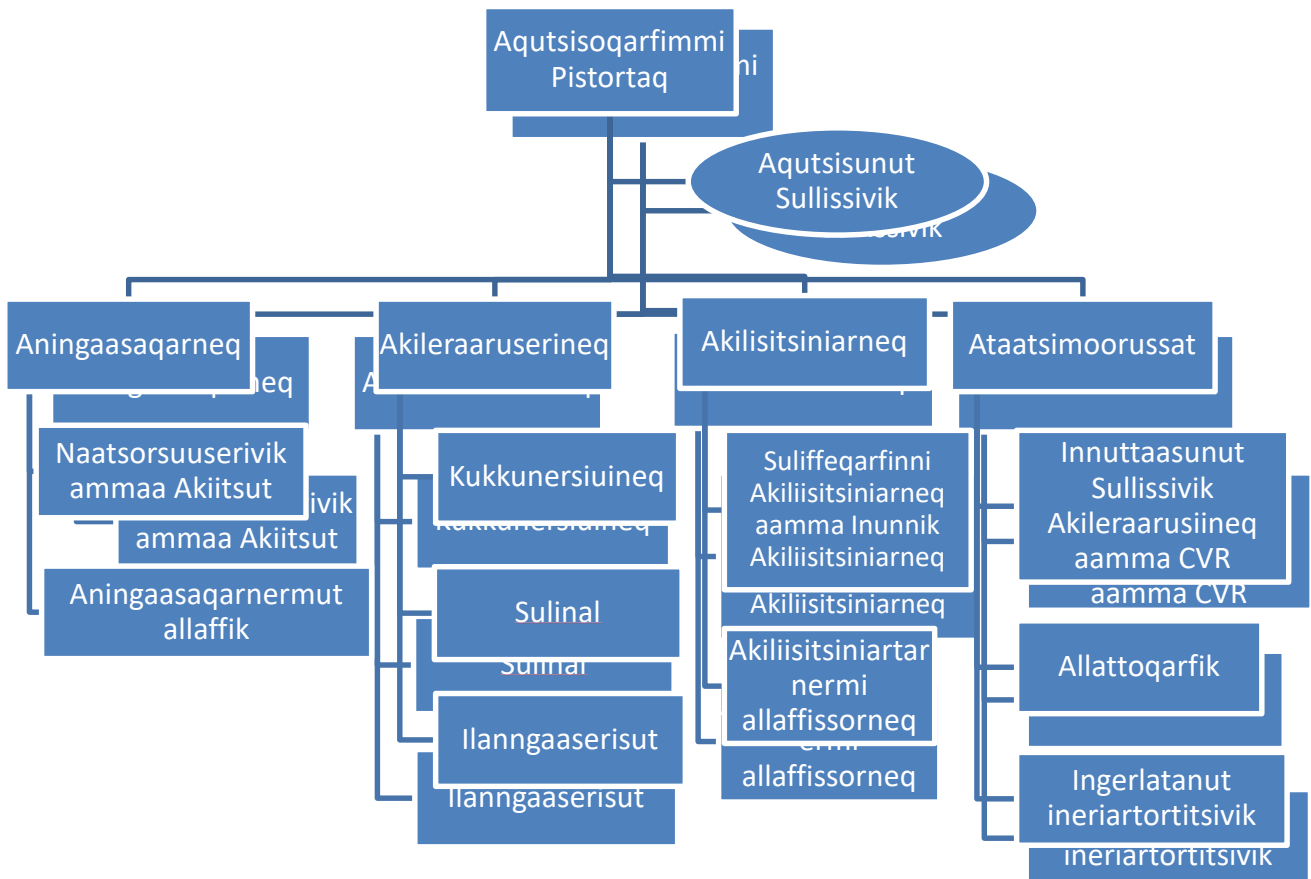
Aqutsisoqarfimmi Pistortaq

Aqutsisunut Sullissivik

Aningaasaqarneq

Naatsorsuuserivik ammaa Akiitsut

Aningaasaqarnermut allaffik

Akileraaruserineq

Kukkunersiuineq

Sulinal

Ilanngaaserisut

Akilisitsiniarneq

Suliffeqarfinni Akiliisitsiniarneq aamma Inunnik Akiliisitsiniarneq

Akiliisitsiniartarnermi allaffissorneq

Ataatsimoorussat

Innuttaasunut Sullissivik Akileraarusiineq aamma CVR

Allattoqarfik

Ingerlatanut ineriartortitsivik